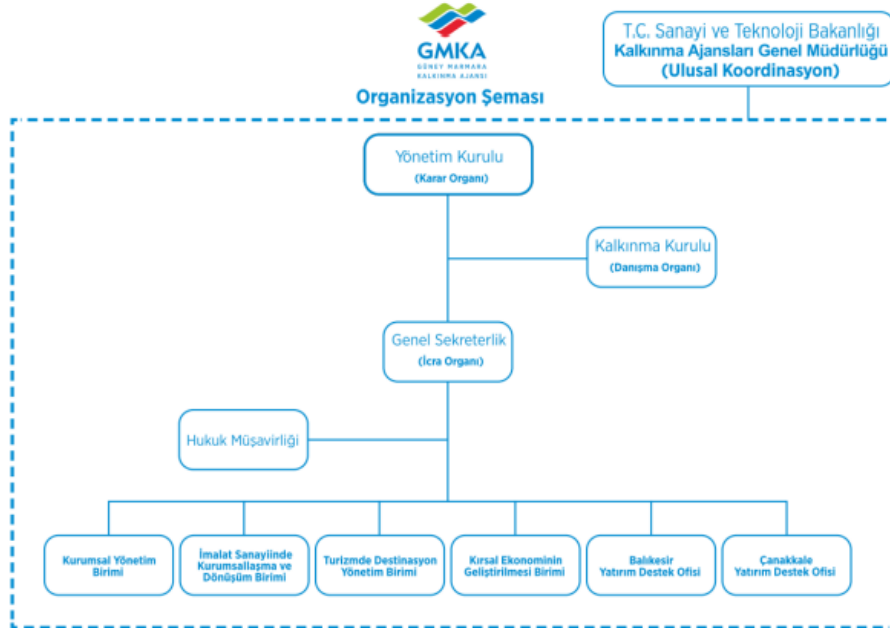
GMKA
GÜNEY MARMARA KALKINMA AJANSI

Organizasyon Şeması

T.C. Sanayi ve Teknoloji Bakanlığı
Kalkınma Ajansları Genel Müdürlüğü
(Ulusal Koordinasyon)

Yönetim Kurulu
(Karar Organı)

Kalkınma Kurulu
(Danışma Organı)

Genel Sekreterlik
(İcra Organı)

Hukuk Müşavirliği

Kurumsal Yönetim Birimi

İmalat Sanayiinde Kurumsallaşma ve Dönüşüm Birimi

Turizmde Destinasyon Yönetim Birimi

Kırsal Ekonominin Geliştirilmesi Birimi

Balıkesir Yatırım Destek Ofisi

Çanakkale Yatırım Destek Ofisi